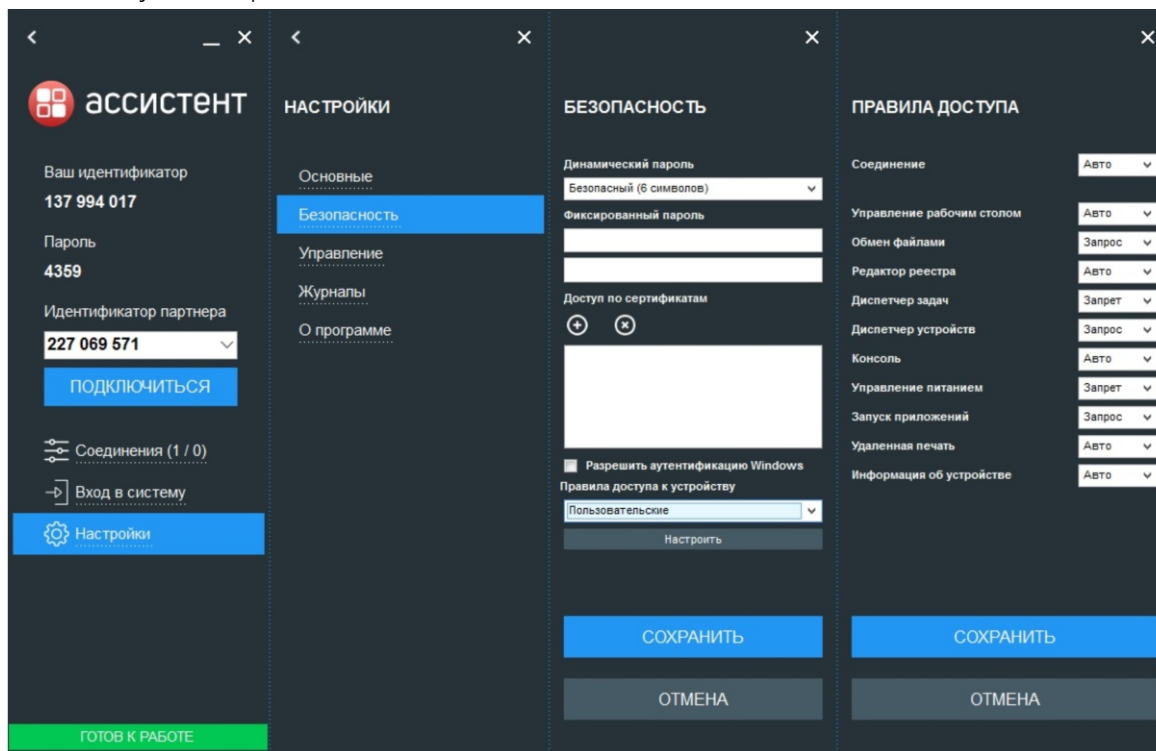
<
_ ×
ассистент
Ваш идентификатор
137 994 017
Пароль
4359
Идентификатор партнера
227 069 571
ПОДКЛЮЧИТЬСЯ
Соединения (1 / 0)
Вход в систему
Настройки
ГОТОВ К РАБОТЕ

<
×
НАСТРОЙКИ
Основные
Безопасность
Управление
Журналы
О программе

×
БЕЗОПАСНОСТЬ
Динамический пароль
Безопасный (6 символов)
Фиксированный пароль
Доступ по сертификатам
Разрешить аутентификацию Windows
Правила доступа к устройству
Пользовательские
Настроить
СОХРАНИТЬ
ОТМЕНА

×
ПРАВИЛА ДОСТУПА
| | |
|---|---|
| Соединение | Авто |
| Управление рабочим столом | Авто |
| Обмен файлами | Запрос |
| Редактор реестра | Авто |
| Диспетчер задач | Запрет |
| Диспетчер устройств | Запрос |
| Консоль | Авто |
| Управление питанием | Запрет |
| Запуск приложений | Запрос |
| Удаленная печать | Авто |
| Информация об устройстве | Авто |

СОХРАНИТЬ
ОТМЕНА